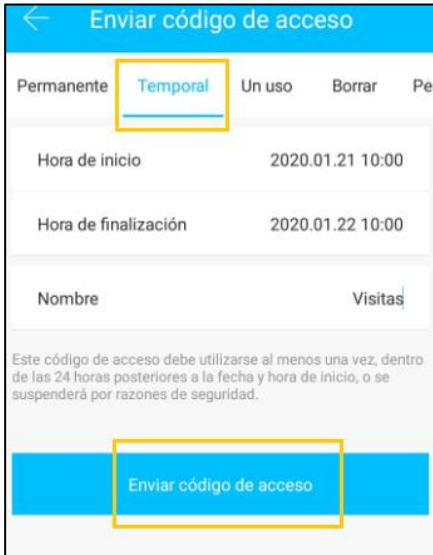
Enviar código de acceso

Permanente Temporal Un uso Borrar Pe

Hora de inicio 2020.01.21 10:00

Hora de finalización 2020.01.22 10:00

Nombre Visitas

Este código de acceso debe utilizarse al menos una vez, dentro de las 24 horas posteriores a la fecha y hora de inicio, o se suspenderá por razones de seguridad.

Enviar código de acceso